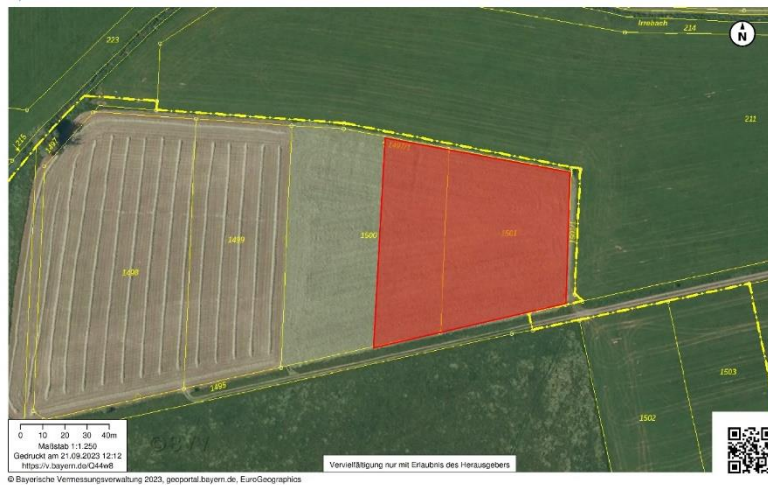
223
Irrebach
214
N
211
215
1497
1499/1
1499
1500
1501
1498
1495
1503
1502
0 10 20 30 40m
Maßstab 1:1.250
Gedruckt am 21.09.2023 12:12
https://v.bayern.de/Q44w8
Vervielfältigung nur mit Erlaubnis des Herausgebers
© Bayerische Vermessungsverwaltung 2023, geoportal.bayern.de, EuroGeographics